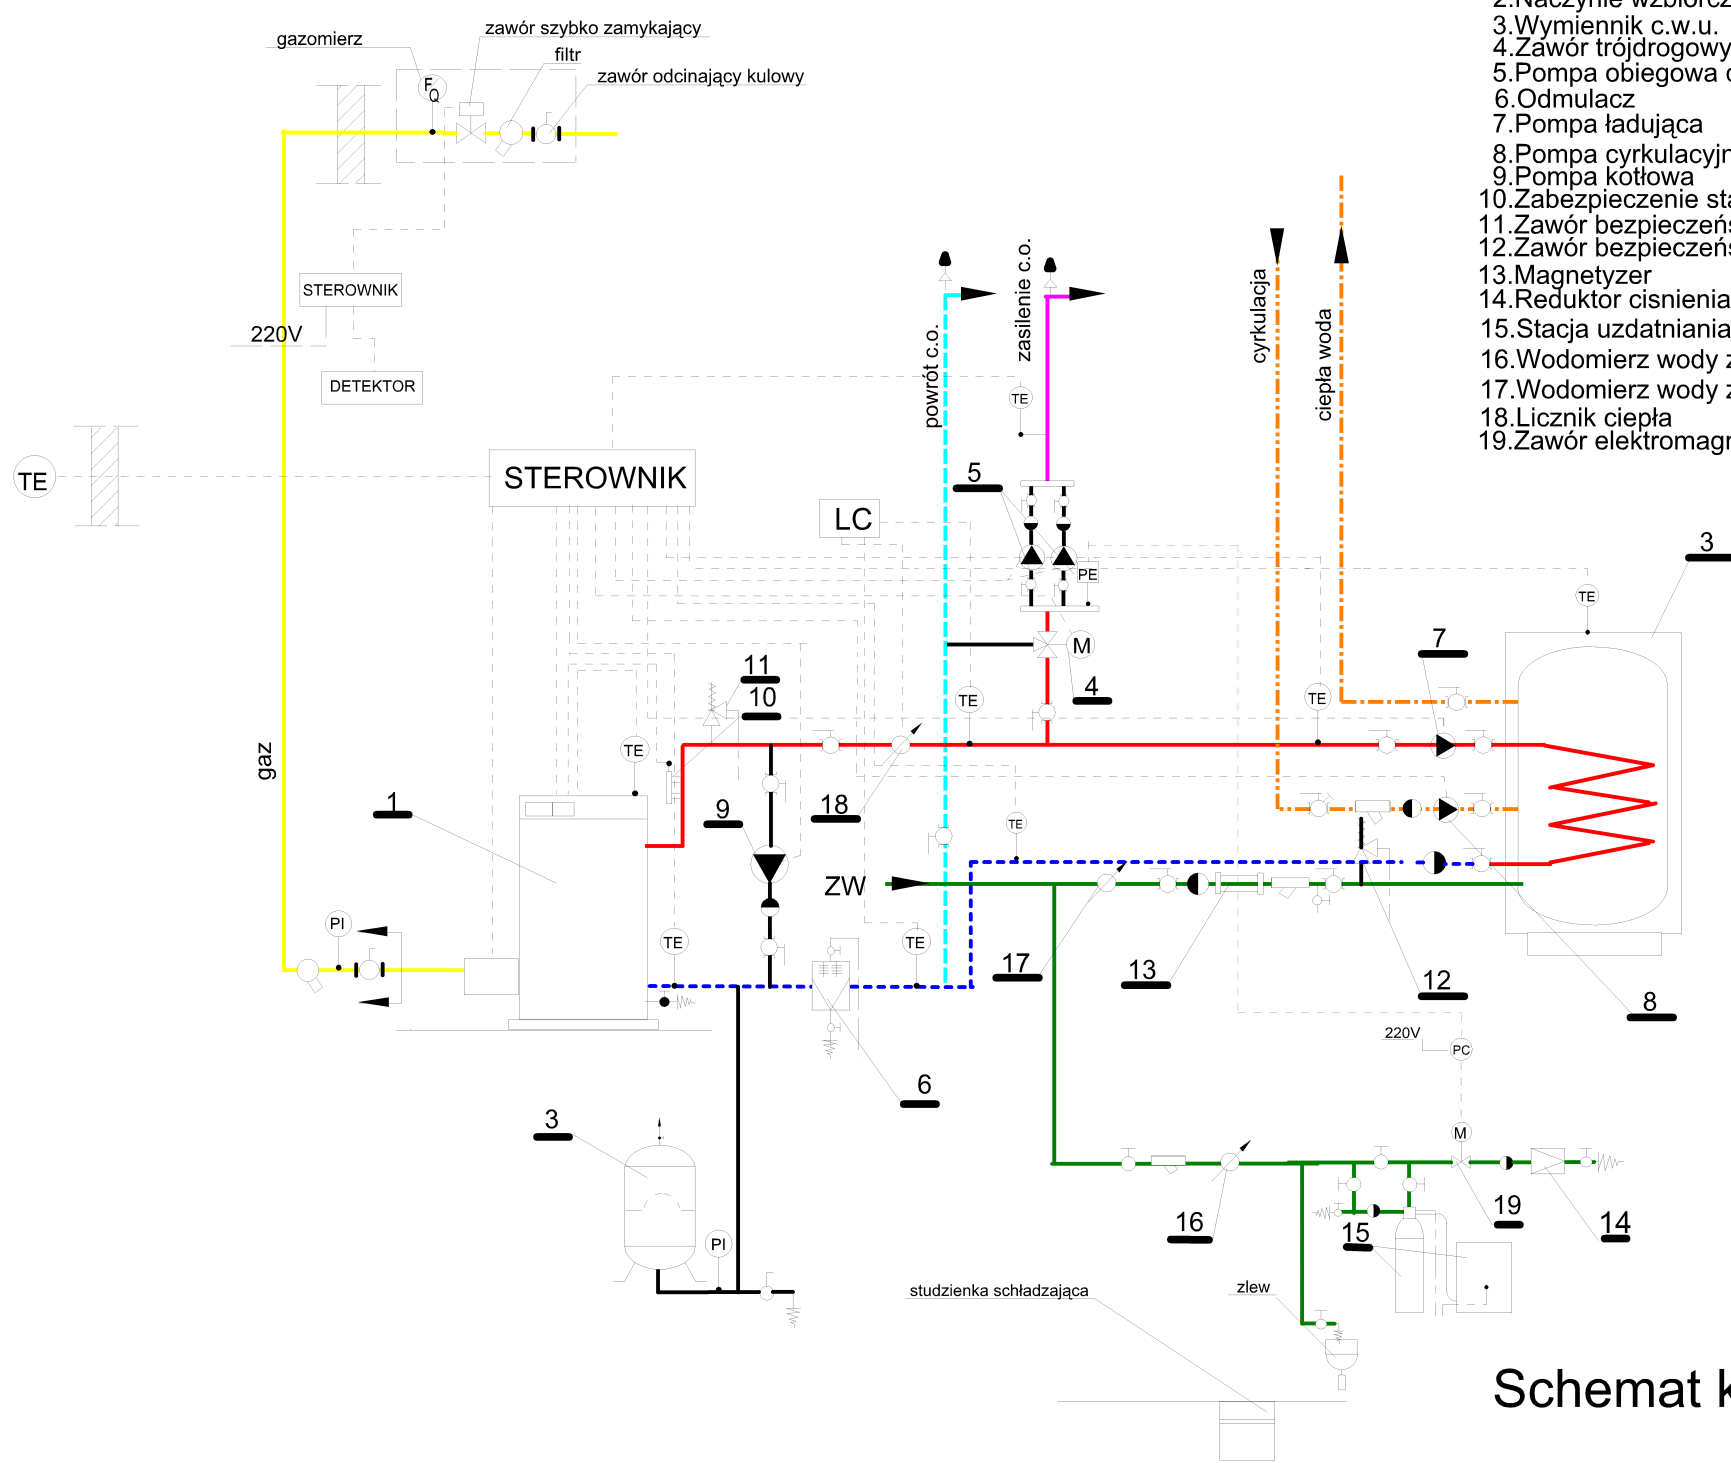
2.Naczynie wzbiorcz
3.Wymiennik c.w.u.
4.Zawór trójdrogowy
5.Pompa obiegowa c
6.Odmulacz
7.Pompa ładująca
8.Pompa cyrkulacyjn
9.Pompa kotłowa
10.Zabezpieczenie sta
11.Zawór bezpieczeńs
12.Zawór bezpieczeńs
13.Magnetyzer
14.Reduktor cisnienia
15.Stacja uzdatniania
16.Wodomierz wody z
17.Wodomierz wody z
18.Licznik ciepła
19.Zawór elektromagn

gazomierz
zawór szybko zamykający
filtr
zawór odcinający kulowy
FQ
STEROWNIK
220V
DETEKTOR
TE
STEROWNIK
LC
powrót c.o.
zasilenie c.o.
cyrkulacja
ciepła woda
TE
5
PE
M
4
3
TE
7
TE
TE
11
10
TE
gaz
1
9
18
TE
ZW
TE
PI
TE
TE
17
13
12
8
6
3
220V
PC
M
PI
16
15
19
14
studzienka schładzająca
zlew
Schemat k